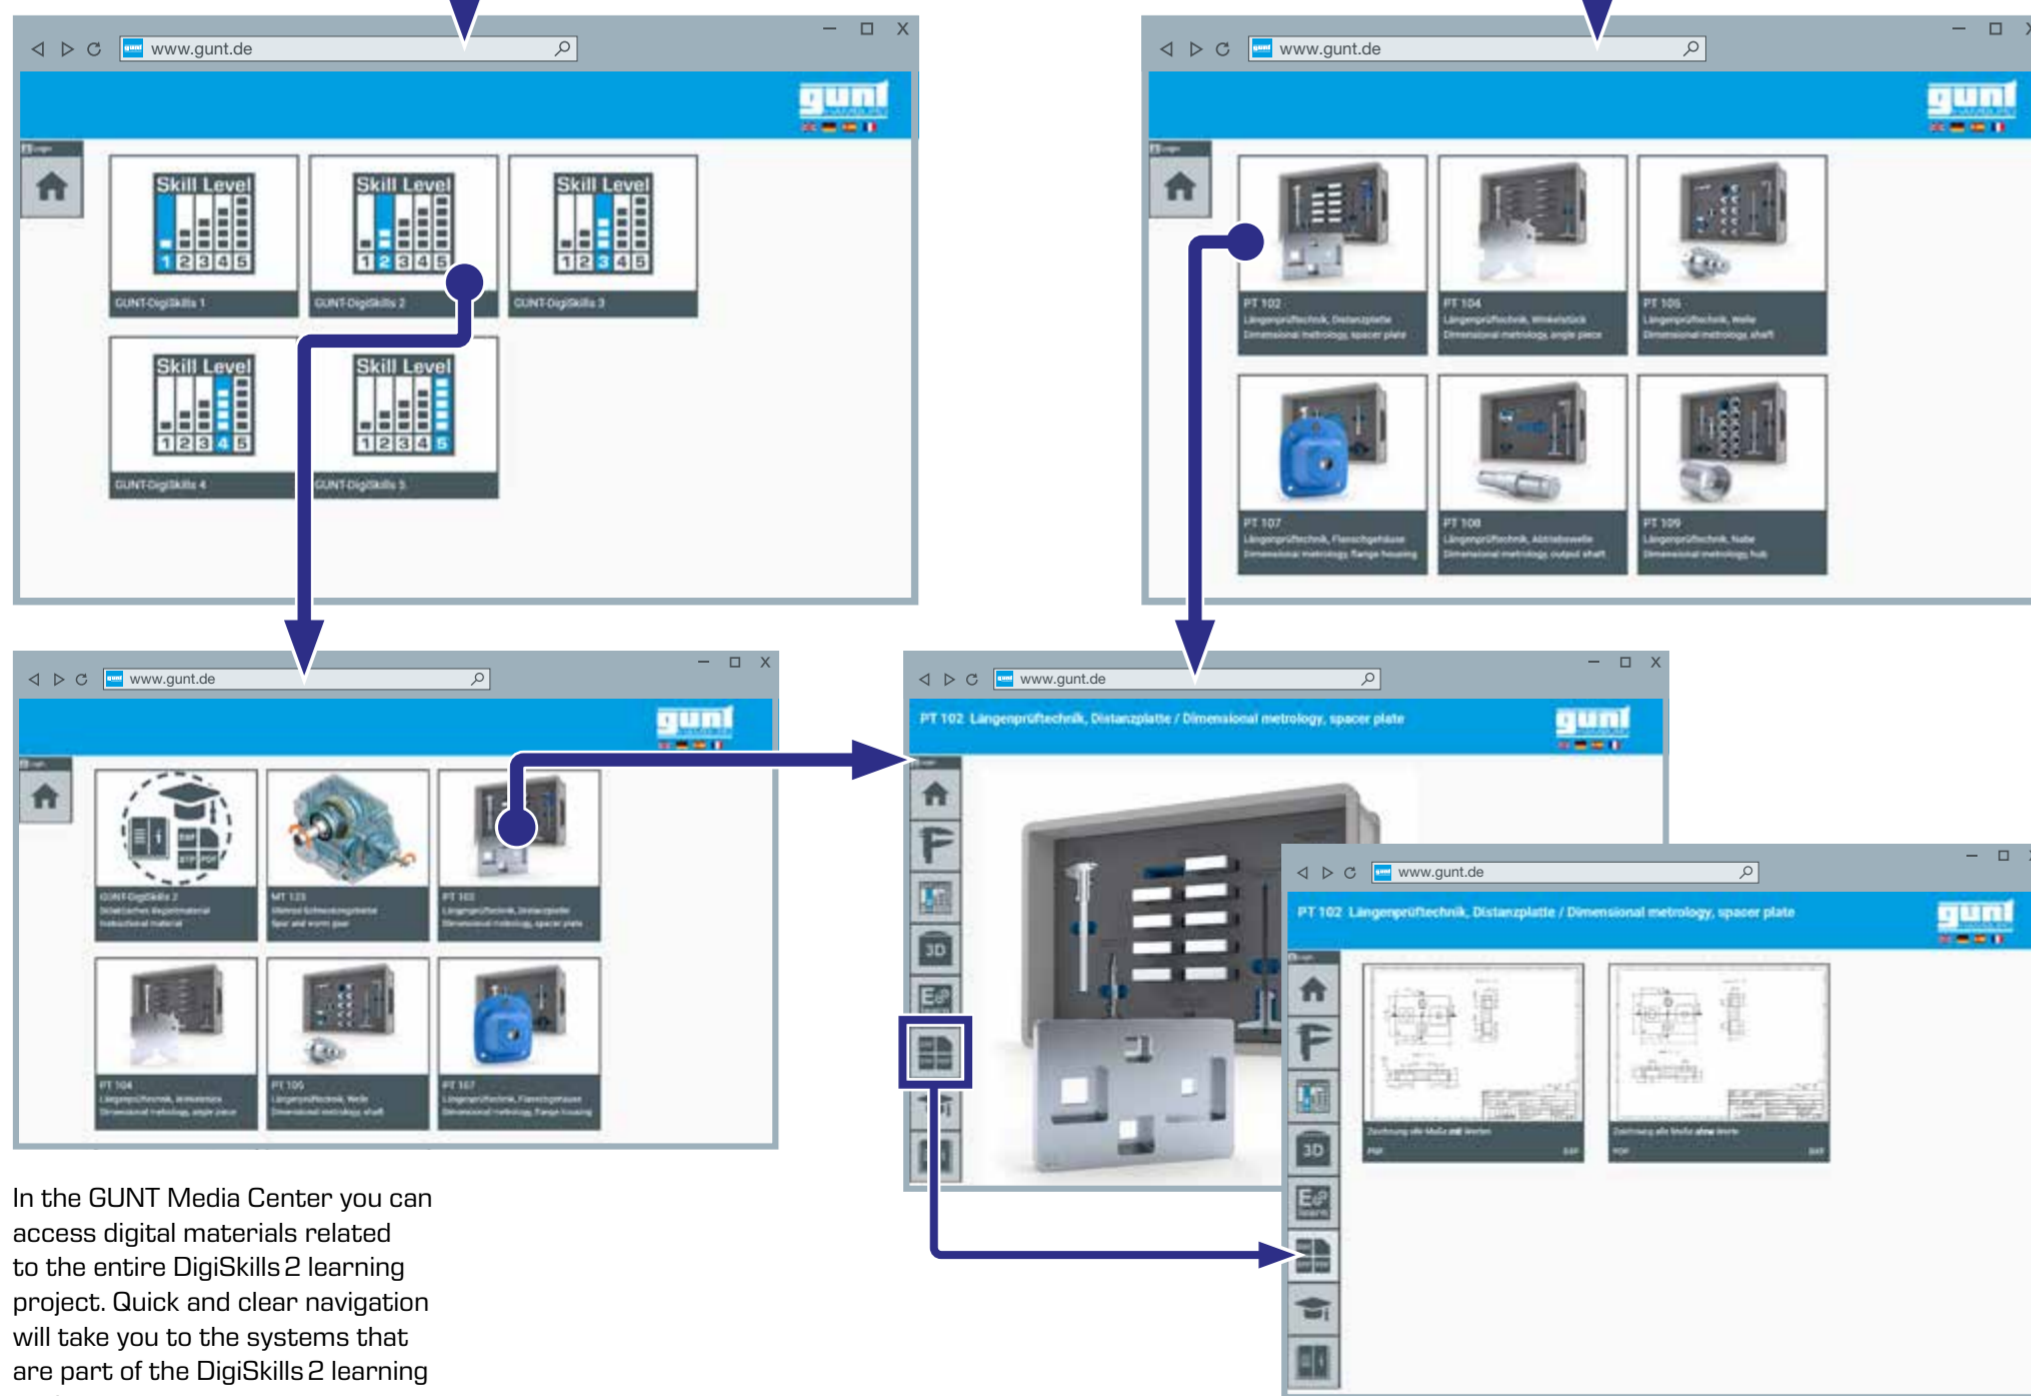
www.gunt.de

gunt

Skill Level
1 2 3 4 5
GUNT-DigiSkills 1

Skill Level
1 2 3 4 5
GUNT-DigiSkills 2

Skill Level
1 2 3 4 5
GUNT-DigiSkills 3

Skill Level
1 2 3 4 5
GUNT-DigiSkills 4

Skill Level
1 2 3 4 5
GUNT-DigiSkills 5

www.gunt.de

gunt

PT 102
Längenprüftechnik, Distanzplatte
Dimensional metrology, spacer plate

PT 104
Längenprüftechnik, Winkelstück
Dimensional metrology, angle piece

PT 105
Längenprüftechnik, Welle
Dimensional metrology, shaft

PT 107
Längenprüftechnik, Flanschgehäuse
Dimensional metrology, flange housing

PT 108
Längenprüftechnik, Abtriebswelle
Dimensional metrology, output shaft

PT 109
Längenprüftechnik, Nabe
Dimensional metrology, hub

www.gunt.de

gunt

GUNT-DigiSkills 2
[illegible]
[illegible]

MT 123
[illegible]
Spur and worm gear

PT 102
Längenprüftechnik, Distanzplatte
Dimensional metrology, spacer plate

PT 104
Längenprüftechnik, Winkelstück
Dimensional metrology, angle piece

PT 105
Längenprüftechnik, Welle
Dimensional metrology, shaft

PT 107
Längenprüftechnik, Flanschgehäuse
Dimensional metrology, flange housing

www.gunt.de

PT 102 Längenprüftechnik, Distanzplatte / Dimensional metrology, spacer plate

gunt

3D

www.gunt.de

PT 102 Längenprüftechnik, Distanzplatte / Dimensional metrology, spacer plate

gunt

3D

Zeichnung alle Maße mit Werten
PDF

Zeichnung alle Maße ohne Werte
PDF

In the GUNT Media Center you can access digital materials related to the entire DigiSkills 2 learning project. Quick and clear navigation will take you to the systems that are part of the DigiSkills 2 learning